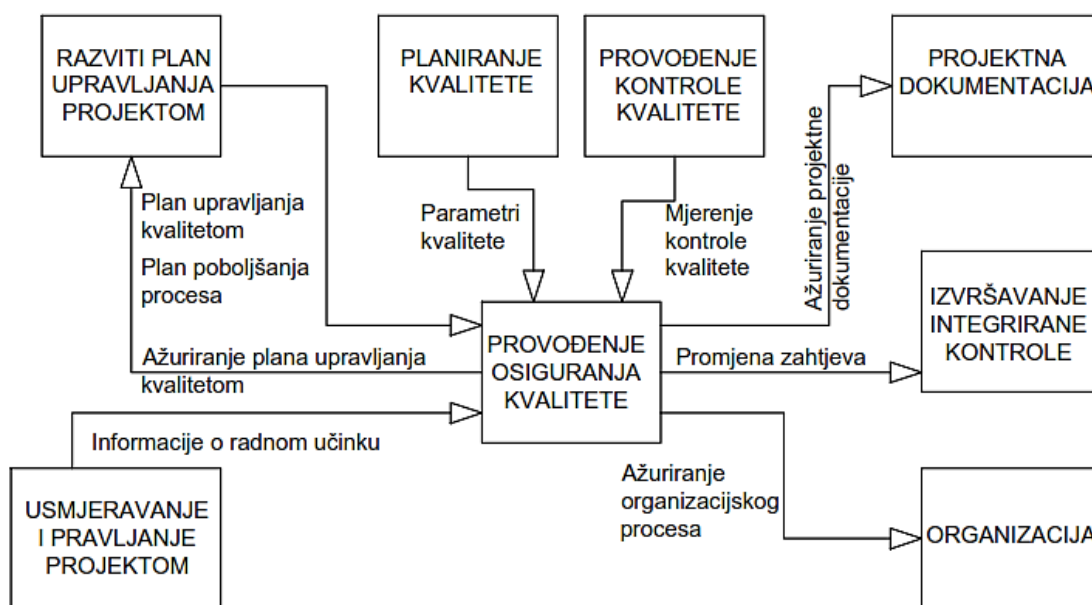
RAZVITI PLAN UPRAVLJANJA PROJEKTOM

PLANIRANJE KVALITETE

PROVOĐENJE KONTROLE KVALITETE

PROJEKTNA DOKUMENTACIJA

Ažuriranje projektne dokumentacije

Plan upravljanja kvalitetom

Plan poboljšanja procesa

Parametri kvalitete

Mjerenje kontrole kvalitete

IZVRŠAVANJE INTEGRIRANE KONTROLE

PROVOĐENJE OSIGURANJA KVALITETE

Ažuriranje plana upravljanja kvalitetom

Promjena zahtjeva

Informacije o radnom učinku

Ažuriranje organizacijskog procesa

USMJERAVANJE I PRAVLJANJE PROJEKTOM

ORGANIZACIJA